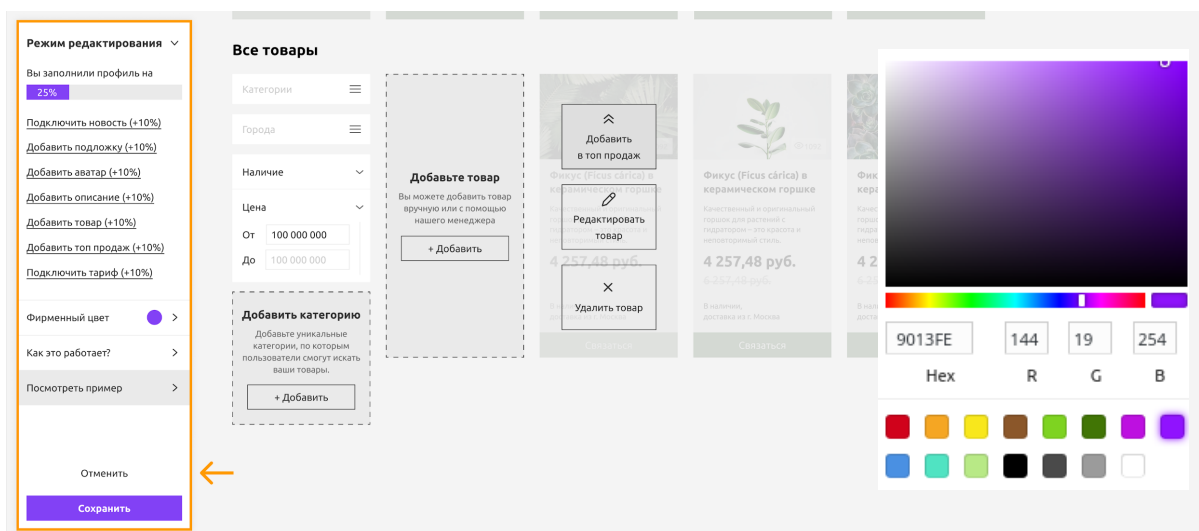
Режим редактирования

Вы заполнили профиль на

25%

Подключить новость (+10%)

Добавить подложку (+10%)

Добавить аватар (+10%)

Добавить описание (+10%)

Добавить товар (+10%)

Добавить топ продаж (+10%)

Подключить тариф (+10%)

Фирменный цвет

Как это работает?

Посмотреть пример

Отменить

Сохранить

Все товары

Категории

Города

Наличие

Цена

От 100 000 000

До 100 000 000

Добавить категорию

Добавьте уникальные категории, по которым пользователи смогут искать ваши товары.

+ Добавить

Добавьте товар

Вы можете добавить товар вручную или с помощью нашего менеджера

+ Добавить

Добавить в топ продаж

Редактировать товар

Удалить товар

Фикус (Ficus cárica) в керамическом горшке

Качественный и оригинальный горшок для растений с гидратором - это красота и неповторимый стиль.

4 257,48 руб.

4 257,48 руб.

В наличии, доставка из г. Москва

Связаться

Связаться

9013FE

144

19

254

Hex

R

G

B